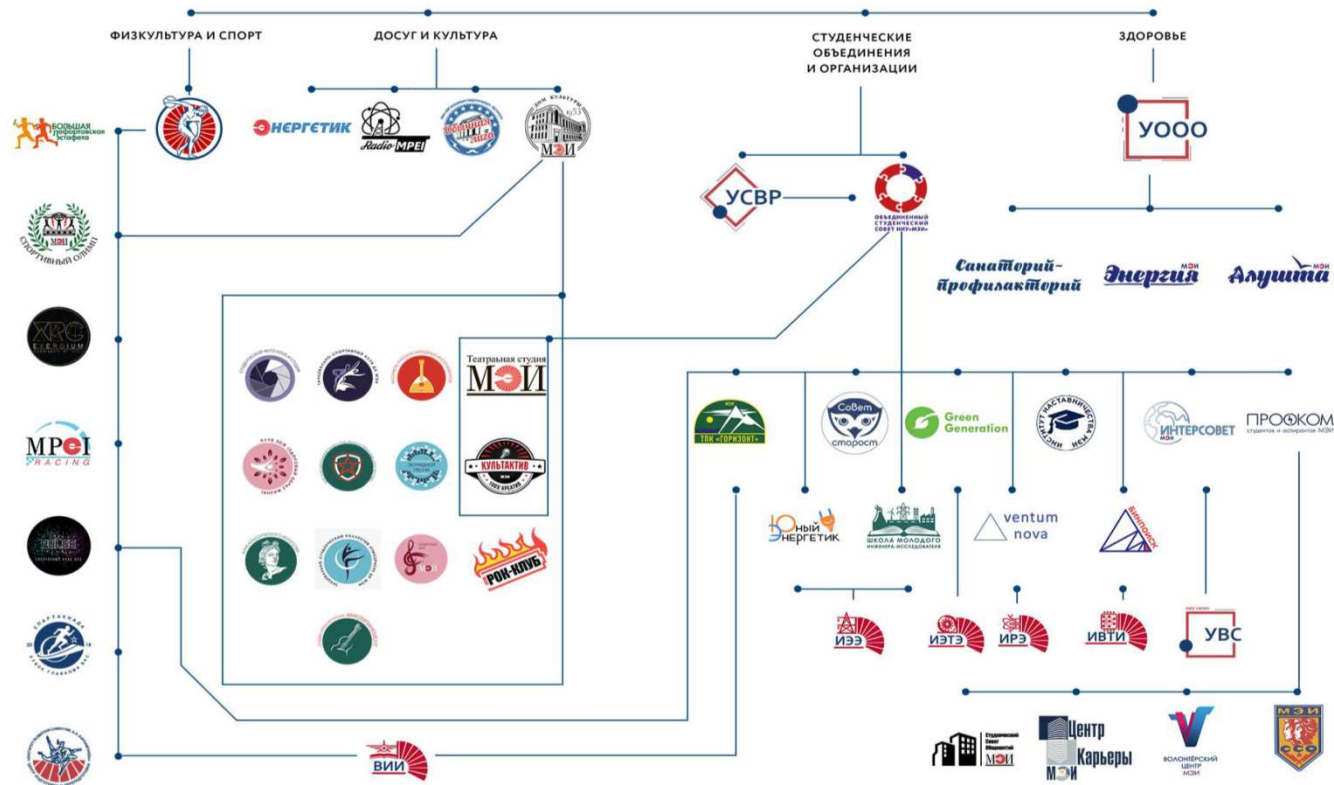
ФИЗКУЛЬТУРА И СПОРТ

ДОСУГ И КУЛЬТУРА

СТУДЕНЧЕСКИЕ ОБЪЕДИНЕНИЯ И ОРГАНИЗАЦИИ

ЗДОРОВЬЕ

Большая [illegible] эстафета

ЭНЕРГЕТИК

Radio MPEI

ДОМ КУЛЬТУРЫ МЭИ

УООО

УСВР

ОБЪЕДИНЕННЫЙ СТУДЕНЧЕСКИЙ СОВЕТ НИУ «МЭИ»

Спортивный олимп

Санаторий-профилакторий

МЭИ Энергия

МЭИ Алушта

XRC EXERGIUM

Театральная студия МЭИ

КУЛЬТАКТИВ

MPEI RACING

ТПК «ГОРИЗОНТ»

СоВет старост

Green Generation

ИНСТИТУТ НАСТАВНИЧЕСТВА МЭИ

ИНТЕРСОВЕТ

ПРОФКОМ студентов и аспирантов МЭИ

РОК-КЛУБ

Юный Энергетик

ШКОЛА МОЛОДОГО ИНЖЕНЕРА-ИССЛЕДОВАТЕЛЯ

ventum nova

СПАРТАКИАДА

ИЭЭ

ИЭТЭ

ИРЭ

ИВТИ

УВС

Студенческий Совет Общежитий МЭИ

Центр Карьеры МЭИ

ВОЛОНТЁРСКИЙ ЦЕНТР МЭИ

ВИИ

МЭИ ССО